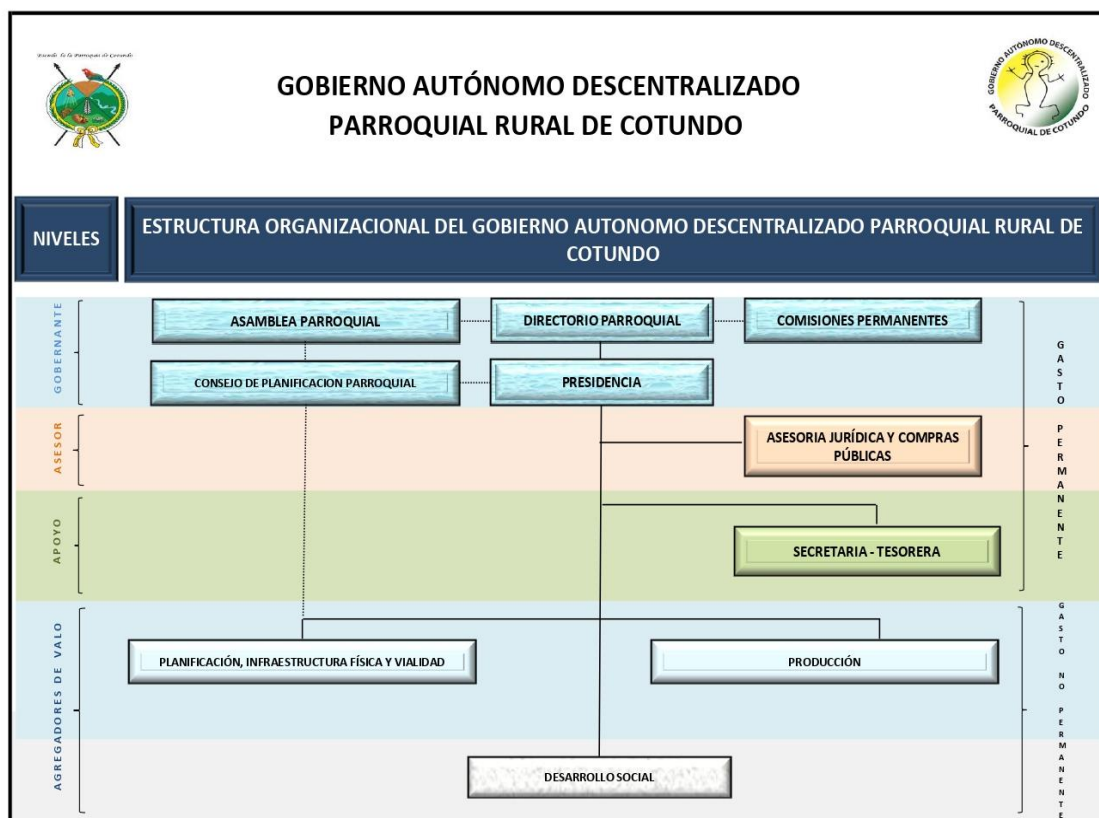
Escudo de la Parroquia de Cotundo

GOBIERNO AUTÓNOMO DESCENTRALIZADO PARROQUIAL RURAL DE COTUNDO

GOBIERNO AUTONOMO DESCENTRALIZADO PARROQUIAL DE COTUNDO

NIVELES

ESTRUCTURA ORGANIZACIONAL DEL GOBIERNO AUTONOMO DESCENTRALIZADO PARROQUIAL RURAL DE COTUNDO

GOBERNANTE

ASAMBLEA PARROQUIAL

DIRECTORIO PARROQUIAL

COMISIONES PERMANENTES

CONSEJO DE PLANIFICACION PARROQUIAL

PRESIDENCIA

ASESOR

ASESORIA JURÍDICA Y COMPRAS PÚBLICAS

APOYO

SECRETARIA - TESORERA

GASTO PERMANENTE

AGREGADORES DE VALO

PLANIFICACIÓN, INFRAESTRUCTURA FÍSICA Y VIALIDAD

PRODUCCIÓN

DESARROLLO SOCIAL

GASTO NO PERMANENTE